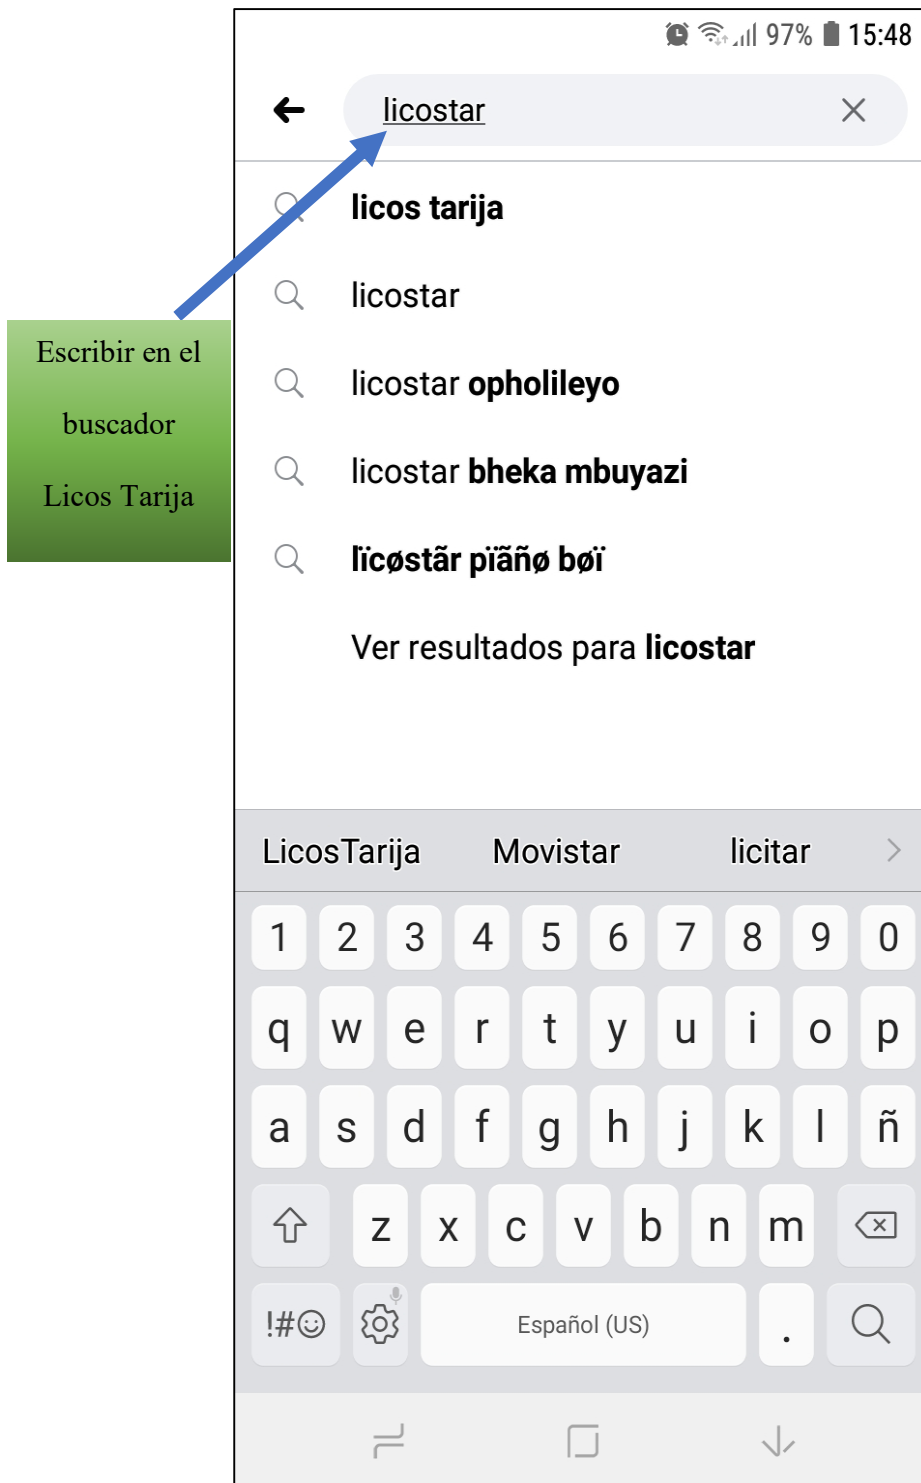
97% 15:48

licostar

licos tarija

licostar

licostar opholileyo

licostar bheka mbuyazi

ľïcøstãr pïãñø bøï

Ver resultados para licostar

Escribir en el buscador Licos Tarija

LicosTarija Movistar licitar

1 2 3 4 5 6 7 8 9 0

q w e r t y u i o p

a s d f g h j k l ñ

z x c v b n m

!#☺ Español (US) .